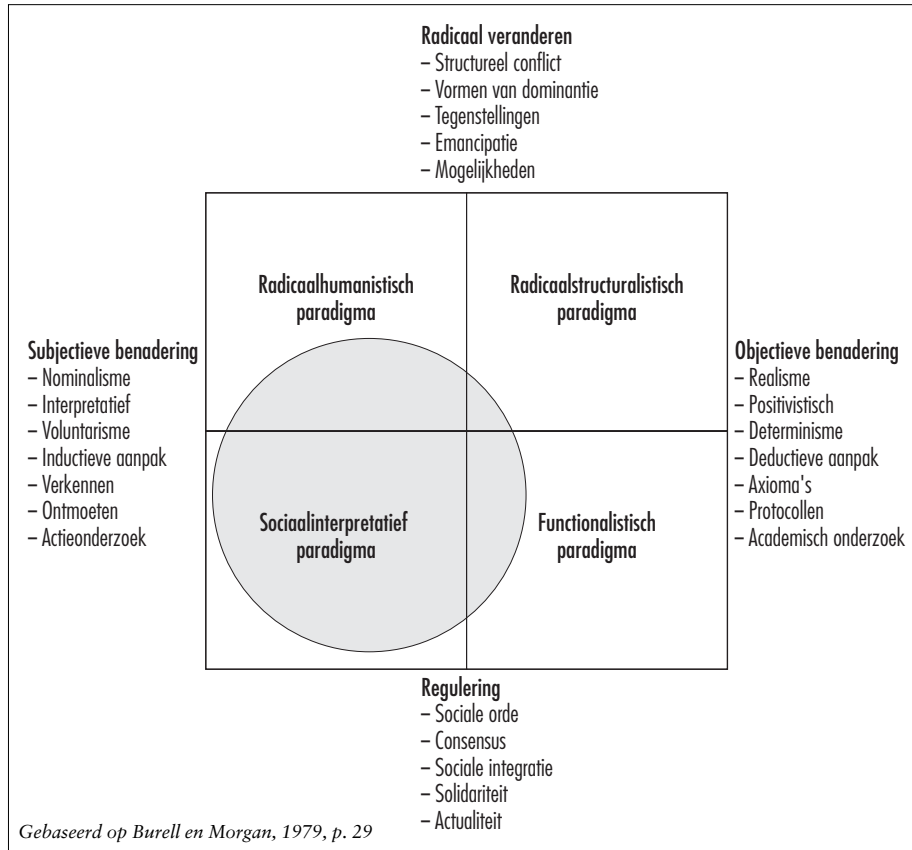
Radicaal veranderen
– Structureel conflict
– Vormen van dominantie
– Tegenstellingen
– Emancipatie
– Mogelijkheden

Radicaalhumanistisch paradigma

Radicaalstructuralistisch paradigma

Subjectieve benadering
– Nominalisme
– Interpretatief
– Voluntarisme
– Inductieve aanpak
– Verkennen
– Ontmoeten
– Actieonderzoek

Objectieve benadering
– Realisme
– Positivistisch
– Determinisme
– Deductieve aanpak
– Axioma's
– Protocollen
– Academisch onderzoek

Sociaalinterpretatief paradigma

Functionalistisch paradigma

Regulering
– Sociale orde
– Consensus
– Sociale integratie
– Solidariteit
– Actualiteit

Gebaseerd op Burell en Morgan, 1979, p. 29